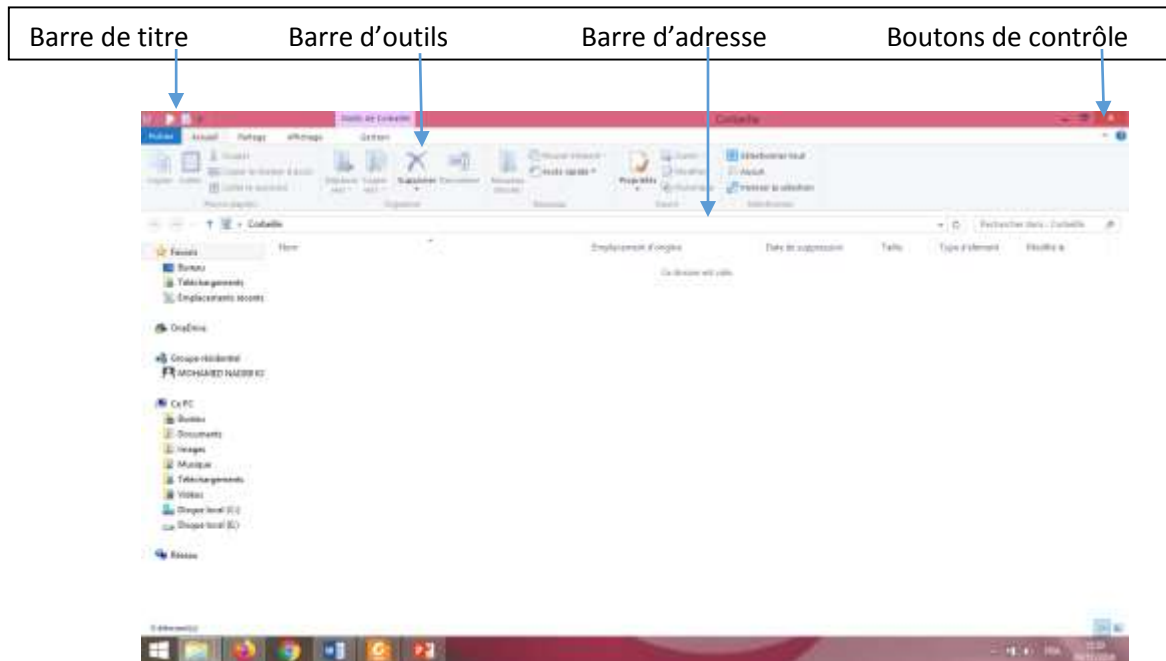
Barre de titre Barre d'outils Barre d'adresse Boutons de contrôle

Outils de Corbeille
Corbeille
Fichier Accueil Partage Affichage Gestion
Supprimer
Propriétés
Sélectionner tout
Inverser la sélection
Corbeille
Rechercher dans : Corbeille
Favoris
Bureau
Téléchargements
Emplacements récents
OneDrive
Groupe résidentiel
MOHAMED NADIR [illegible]
Ce PC
Bureau
Documents
Images
Musique
Téléchargements
Vidéos
Disque local (C:)
Disque local (E:)
Réseau
Nom
Emplacement d'origine
Date de suppression
Taille
Type d'élément
Modifié le
Ce dossier est vide.
0 élément(s)